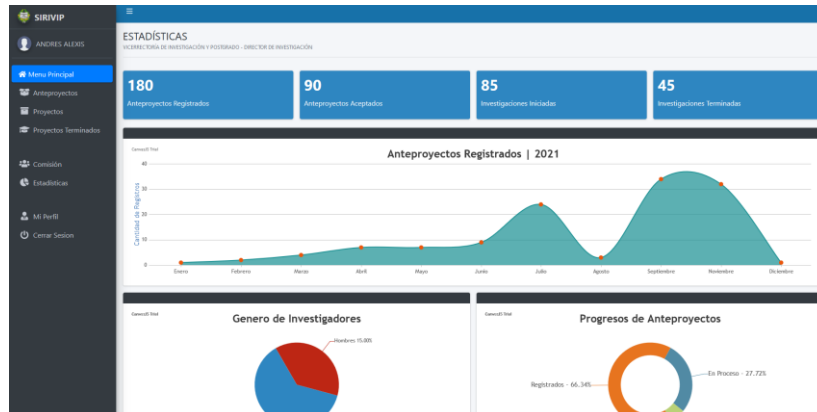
SIRIVIP

ANDRES ALEXIS

Menu Principal
Anteproyectos
Proyectos
Proyectos Terminados

Comisión
Estadísticas

Mi Perfil
Cerrar Sesion

≡

ESTADÍSTICAS
VICERRECTORIA DE INVESTIGACIÓN Y POSTGRADO - DIRECTOR DE INVESTIGACIÓN

180
Anteproyectos Registrados

90
Anteproyectos Aceptados

85
Investigaciones Iniciadas

45
Investigaciones Terminadas

CanvasJS Trial
Anteproyectos Registrados | 2021
Cantidad de Registros
40
30
20
10
0
Enero Febrero Marzo Abril Mayo Junio Julio Agosto Septiembre Noviembre Diciembre

CanvasJS Trial
Genero de Investigadores
Hombres 15.00%

CanvasJS Trial
Progresos de Anteproyectos
En Proceso - 27.72%
Registrados - 66.34%